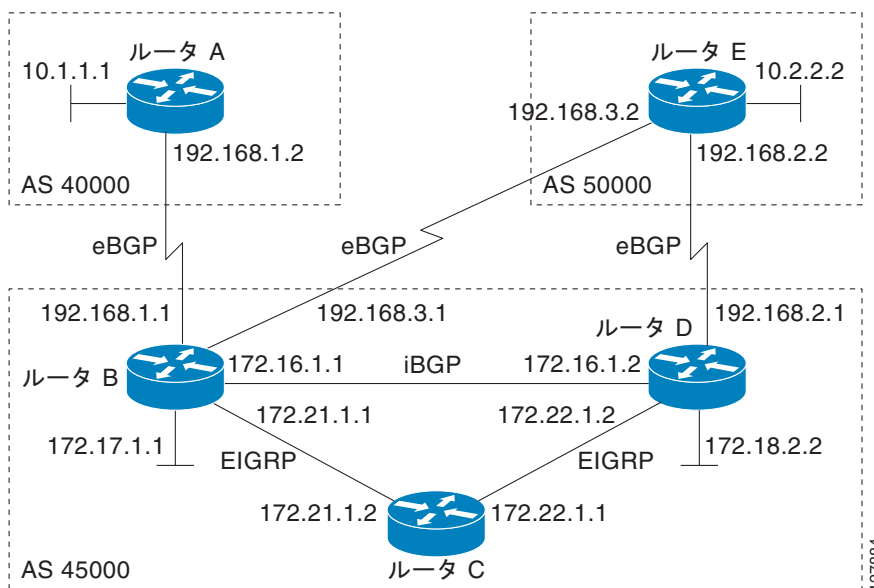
ルータ A

10.1.1.1

192.168.1.2

AS 40000

ルータ E

10.2.2.2

192.168.3.2

192.168.2.2

AS 50000

eBGP

eBGP

eBGP

192.168.1.1

192.168.3.1

192.168.2.1

ルータ D

ルータ B

172.16.1.1

iBGP

172.16.1.2

172.21.1.1

172.22.1.2

172.17.1.1

EIGRP

EIGRP

172.18.2.2

172.21.1.2

172.22.1.1

AS 45000

ルータ C

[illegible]